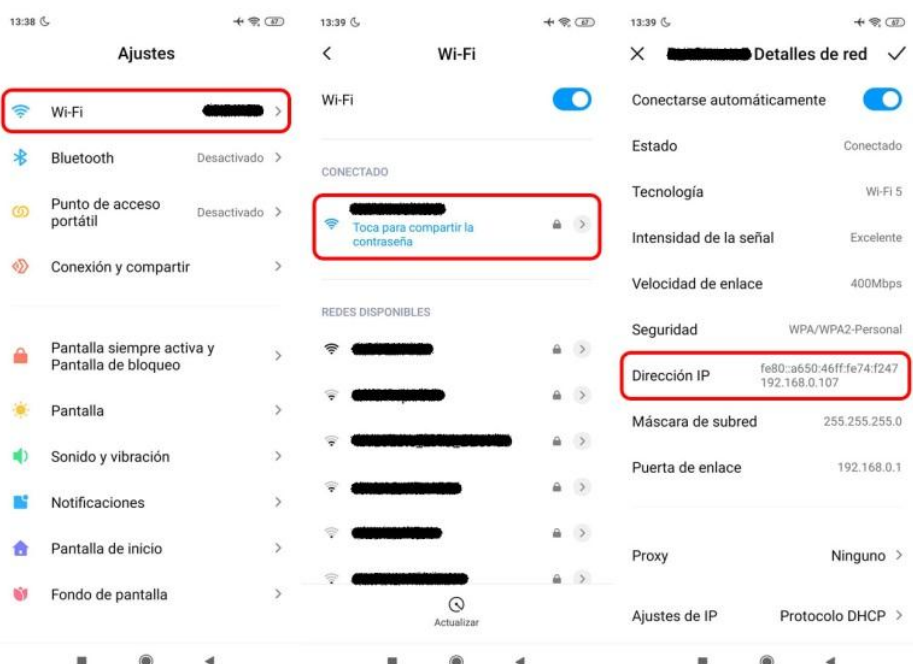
13:38

Ajustes

Wi-Fi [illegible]

Bluetooth Desactivado

Punto de acceso portátil Desactivado

Conexión y compartir

Pantalla siempre activa y Pantalla de bloqueo

Pantalla

Sonido y vibración

Notificaciones

Pantalla de inicio

Fondo de pantalla

13:39

Wi-Fi

Wi-Fi

CONECTADO

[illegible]
Toca para compartir la contraseña

REDES DISPONIBLES

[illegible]

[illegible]

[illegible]

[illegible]

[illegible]

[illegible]

Actualizar

13:39

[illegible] Detalles de red

Conectarse automáticamente

Estado Conectado

Tecnología Wi-Fi 5

Intensidad de la señal Excelente

Velocidad de enlace 400Mbps

Seguridad WPA/WPA2-Personal

Dirección IP fe80::a650:46ff:fe74:f247 192.168.0.107

Máscara de subred 255.255.255.0

Puerta de enlace 192.168.0.1

Proxy Ninguno

Ajustes de IP Protocolo DHCP